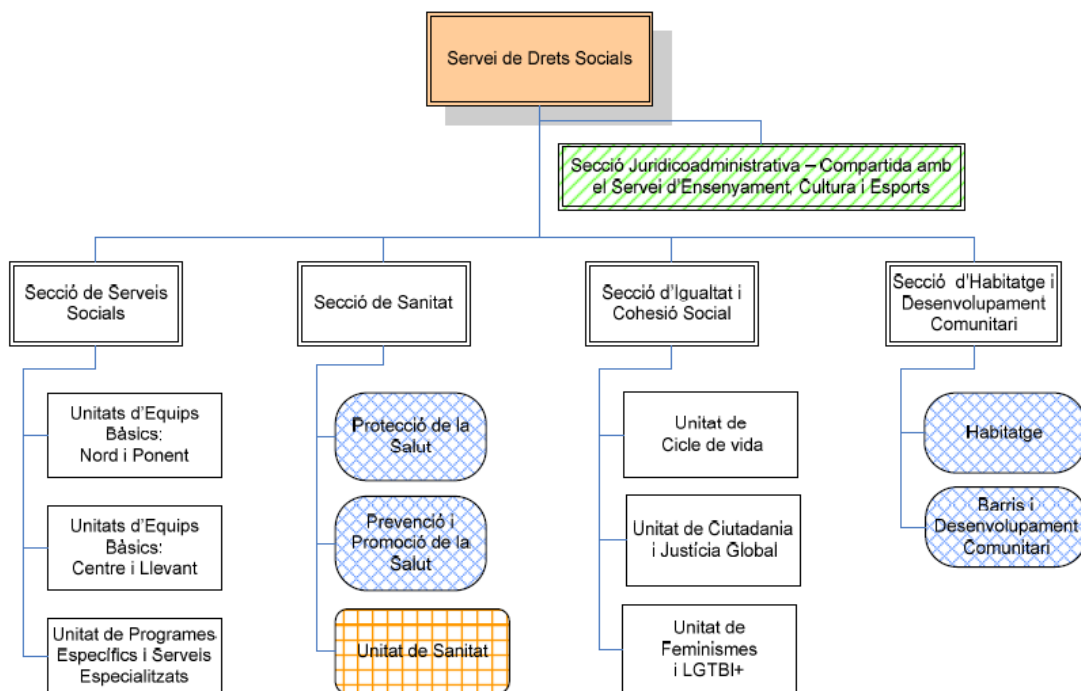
Servei de Drets Socials

Secció Juridicoadministrativa – Compartida amb el Servei d'Ensenyament, Cultura i Esports

Secció de Serveis Socials

Unitats d'Equips Bàsics: Nord i Ponent

Unitats d'Equips Bàsics: Centre i Llevant

Unitat de Programes Específics i Serveis Especialitzats

Secció de Sanitat

Protecció de la Salut

Prevenció i Promoció de la Salut

Unitat de Sanitat

Secció d'Igualtat i Cohesió Social

Unitat de Cicle de vida

Unitat de Ciutadania i Justícia Global

Unitat de Feminismes i LGTBI+

Secció d'Habitatge i Desenvolupament Comunitari

Habitatge

Barris i Desenvolupament Comunitari